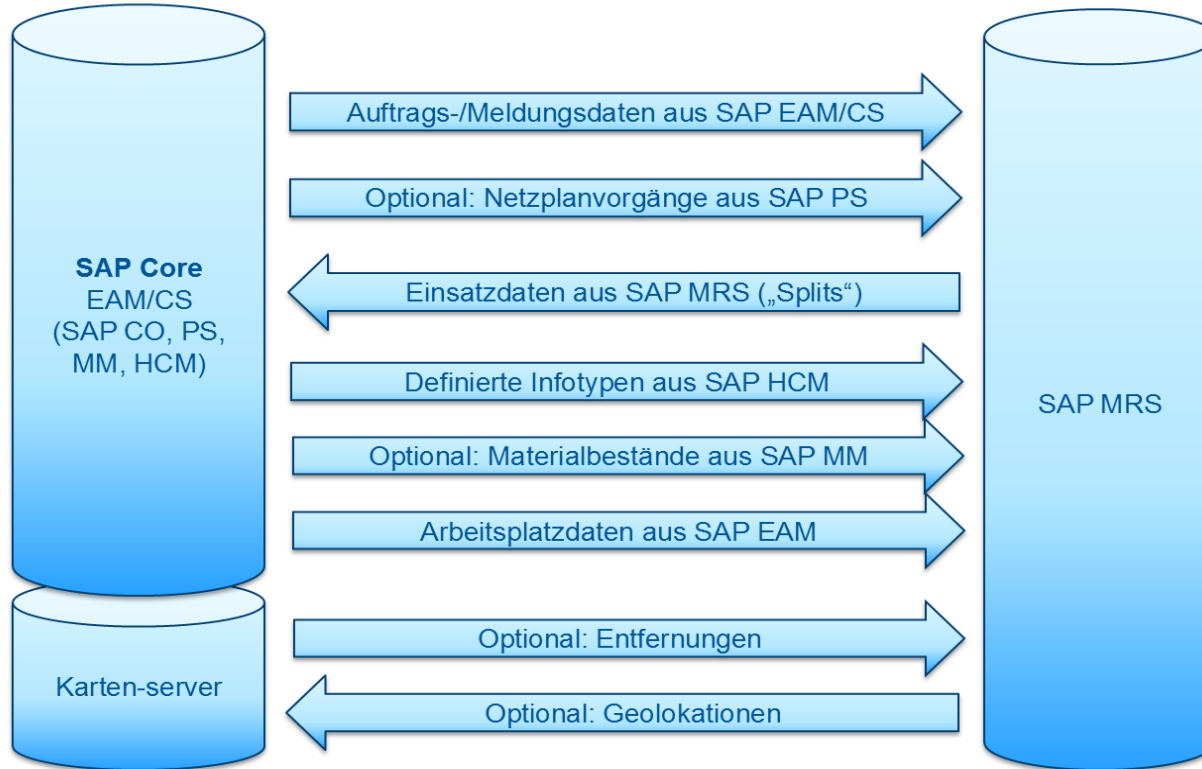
SAP Core
EAM/CS
(SAP CO, PS, MM, HCM)

Karten-server

Auftrags-/Meldungsdaten aus SAP EAM/CS

Optional: Netzplanvorgänge aus SAP PS

Einsatzdaten aus SAP MRS („Splits“)

Definierte Infotypen aus SAP HCM

Optional: Materialbestände aus SAP MM

Arbeitsplatzdaten aus SAP EAM

Optional: Entfernungen

Optional: Geolokationen

SAP MRS